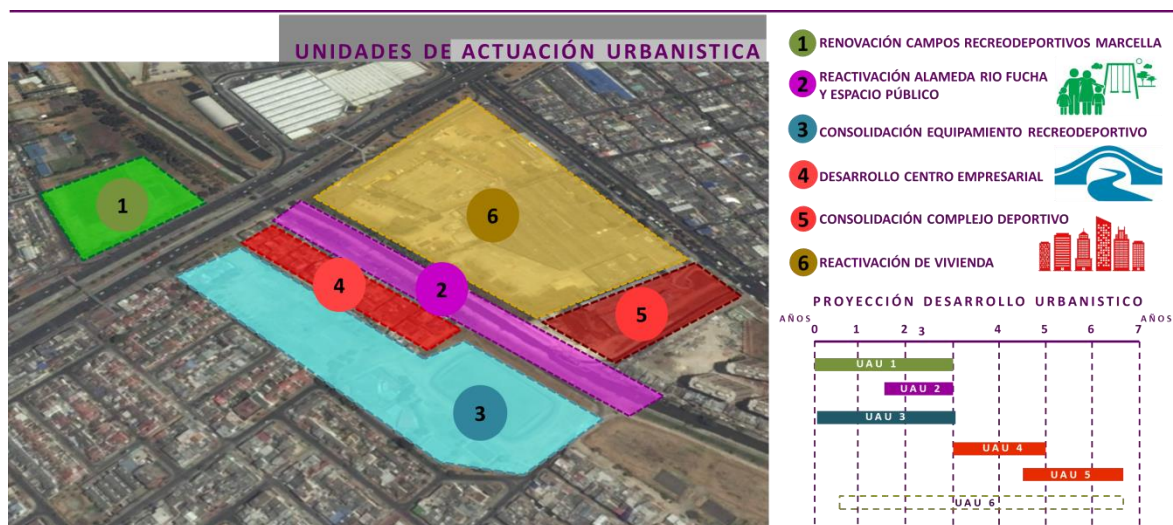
UNIDADES DE ACTUACIÓN URBANISTICA

1
6
4
2
5
3

1 RENOVACIÓN CAMPOS RECREODEPORTIVOS MARCELLA
2 REACTIVACIÓN ALAMEDA RIO FUCHA Y ESPACIO PÚBLICO
3 CONSOLIDACIÓN EQUIPAMIENTO RECREODEPORTIVO
4 DESARROLLO CENTRO EMPRESARIAL
5 CONSOLIDACIÓN COMPLEJO DEPORTIVO
6 REACTIVACIÓN DE VIVIENDA

PROYECCIÓN DESARROLLO URBANISTICO
AÑOS 0 1 2 3 4 5 6 7 AÑOS
UAU 1
UAU 2
UAU 3
UAU 4
UAU 5
UAU 6